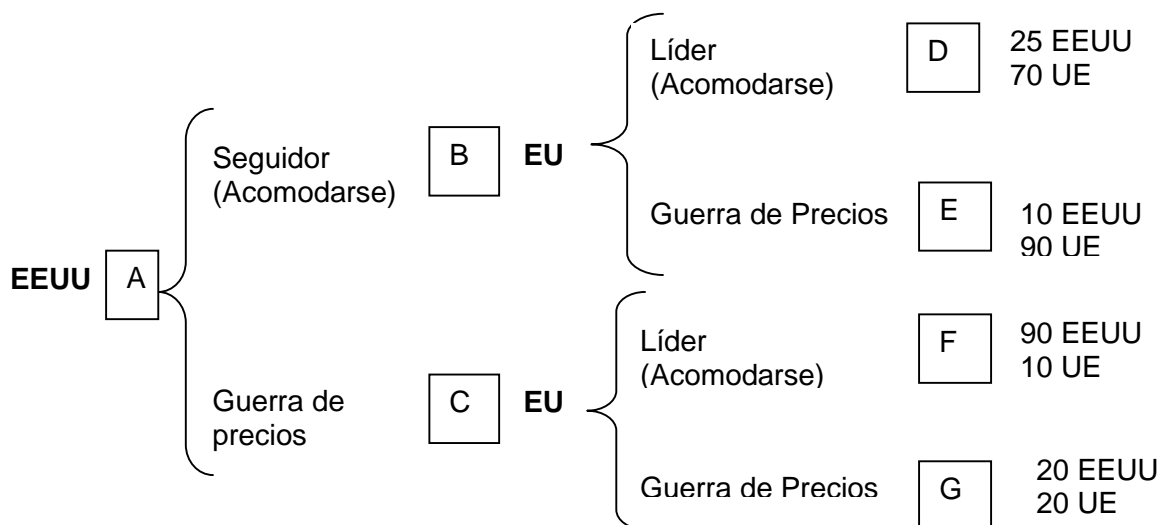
EEUU A

Seguidor (Acomodarse)

B EU

Líder (Acomodarse)

D 25 EEUU 70 UE

Guerra de Precios

E 10 EEUU 90 UE

Guerra de precios

C EU

Líder (Acomodarse)

F 90 EEUU 10 UE

Guerra de Precios

G 20 EEUU 20 UE